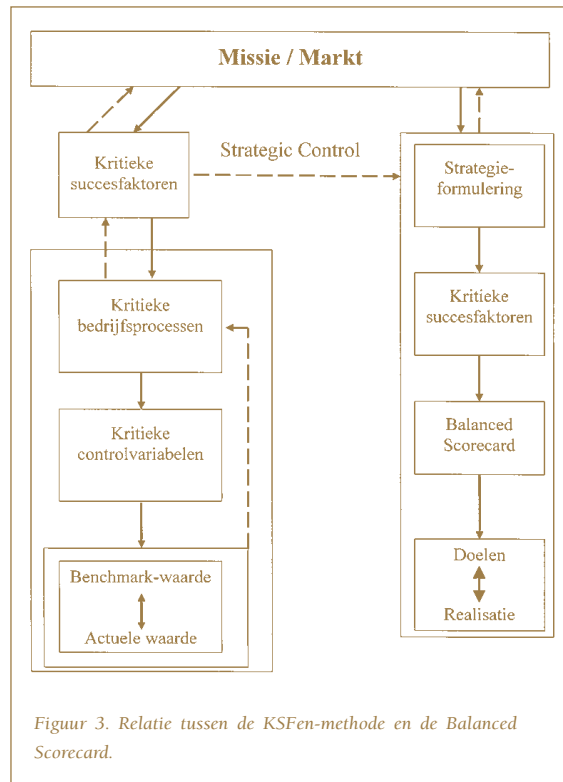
Missie / Markt

Kritieke succesfaktoren

Strategic Control

Strategieformulering

Kritieke bedrijfsprocessen

Kritieke succesfaktoren

Kritieke controlvariabelen

Balanced Scorecard

Benchmark-waarde

Actuele waarde

Doelen

Realisatie

Figuur 3. Relatie tussen de KSFen-methode en de Balanced Scorecard.